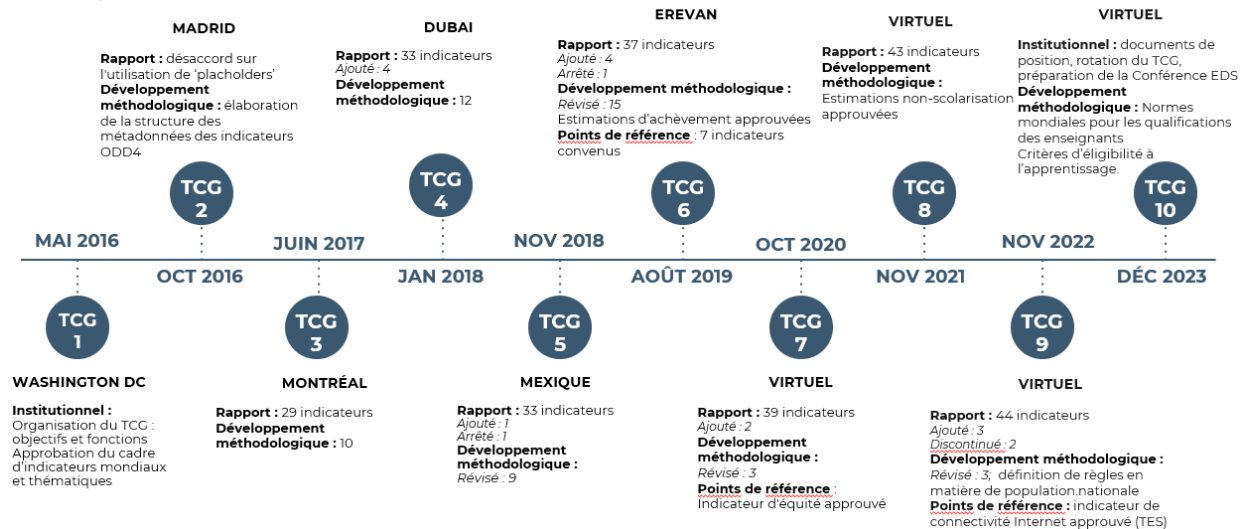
MAI 2016

TCG 1

WASHINGTON DC

Institutionnel : Organisation du TCG : objectifs et fonctions Approbation du cadre d'indicateurs mondiaux et thématiques

OCT 2016

TCG 2

MADRID

Rapport : désaccord sur l'utilisation de 'placholders'
Développement méthodologique : élaboration de la structure des métadonnées des indicateurs ODD4

JUIN 2017

TCG 3

MONTRÉAL

Rapport : 29 indicateurs
Développement méthodologique : 10

JAN 2018

TCG 4

DUBAI

Rapport : 33 indicateurs
Ajouté : 4
Développement méthodologique : 12

NOV 2018

TCG 5

MEXIQUE

Rapport : 33 indicateurs
Ajouté : 1
Arrêté : 1
Développement méthodologique :
Révisé : 9

AOÛT 2019

TCG 6

EREVAN

Rapport : 37 indicateurs
Ajouté : 4
Arrêté : 1
Développement méthodologique :
Révisé : 15
Estimations d'achèvement approuvées
Points de référence : 7 indicateurs convenus

OCT 2020

TCG 7

VIRTUEL

Rapport : 39 indicateurs
Ajouté : 2
Développement méthodologique :
Révisé : 3
Points de référence : Indicateur d'équité approuvé

NOV 2021

TCG 8

VIRTUEL

Rapport : 43 indicateurs
Développement méthodologique :
Estimations non-scolarisation approuvées

NOV 2022

TCG 9

VIRTUEL

Rapport : 44 indicateurs
Ajouté : 3
Discontinué : 2
Développement méthodologique :
Révisé : 3; définition de règles en matière de population.nationale
Points de référence : indicateur de connectivité Internet approuvé (TES)

DÉC 2023

TCG 10

VIRTUEL

Institutionnel : documents de position, rotation du TCG, préparation de la Conférence EDS
Développement méthodologique : Normes mondiales pour les qualifications des enseignants
Critères d'éligibilité à l'apprentissage.